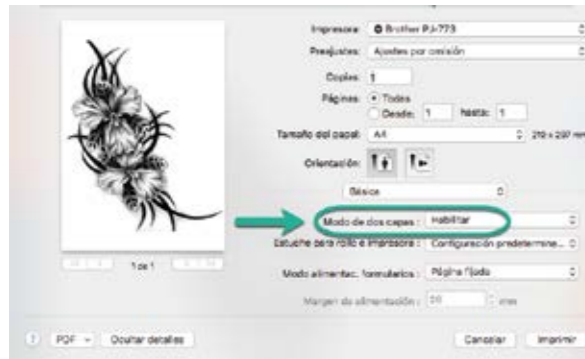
Impresora: Brother PJ-773

Preajustes: Ajustes por omisión

Copias: 1

Páginas: Todas
Desde: 1 hasta: 1

Tamaño del papel: A4 210 x 297 mm

Orientación:

Básico

Modo de dos capas: Habilitar

Estuche para rollo e impresora: Configuración predetermine...

1 de 1

Modo alimentac. formularios: Página fijada

Margen de alimentación: 20 mm

? PDF Ocultar detalles Cancelar Imprimir